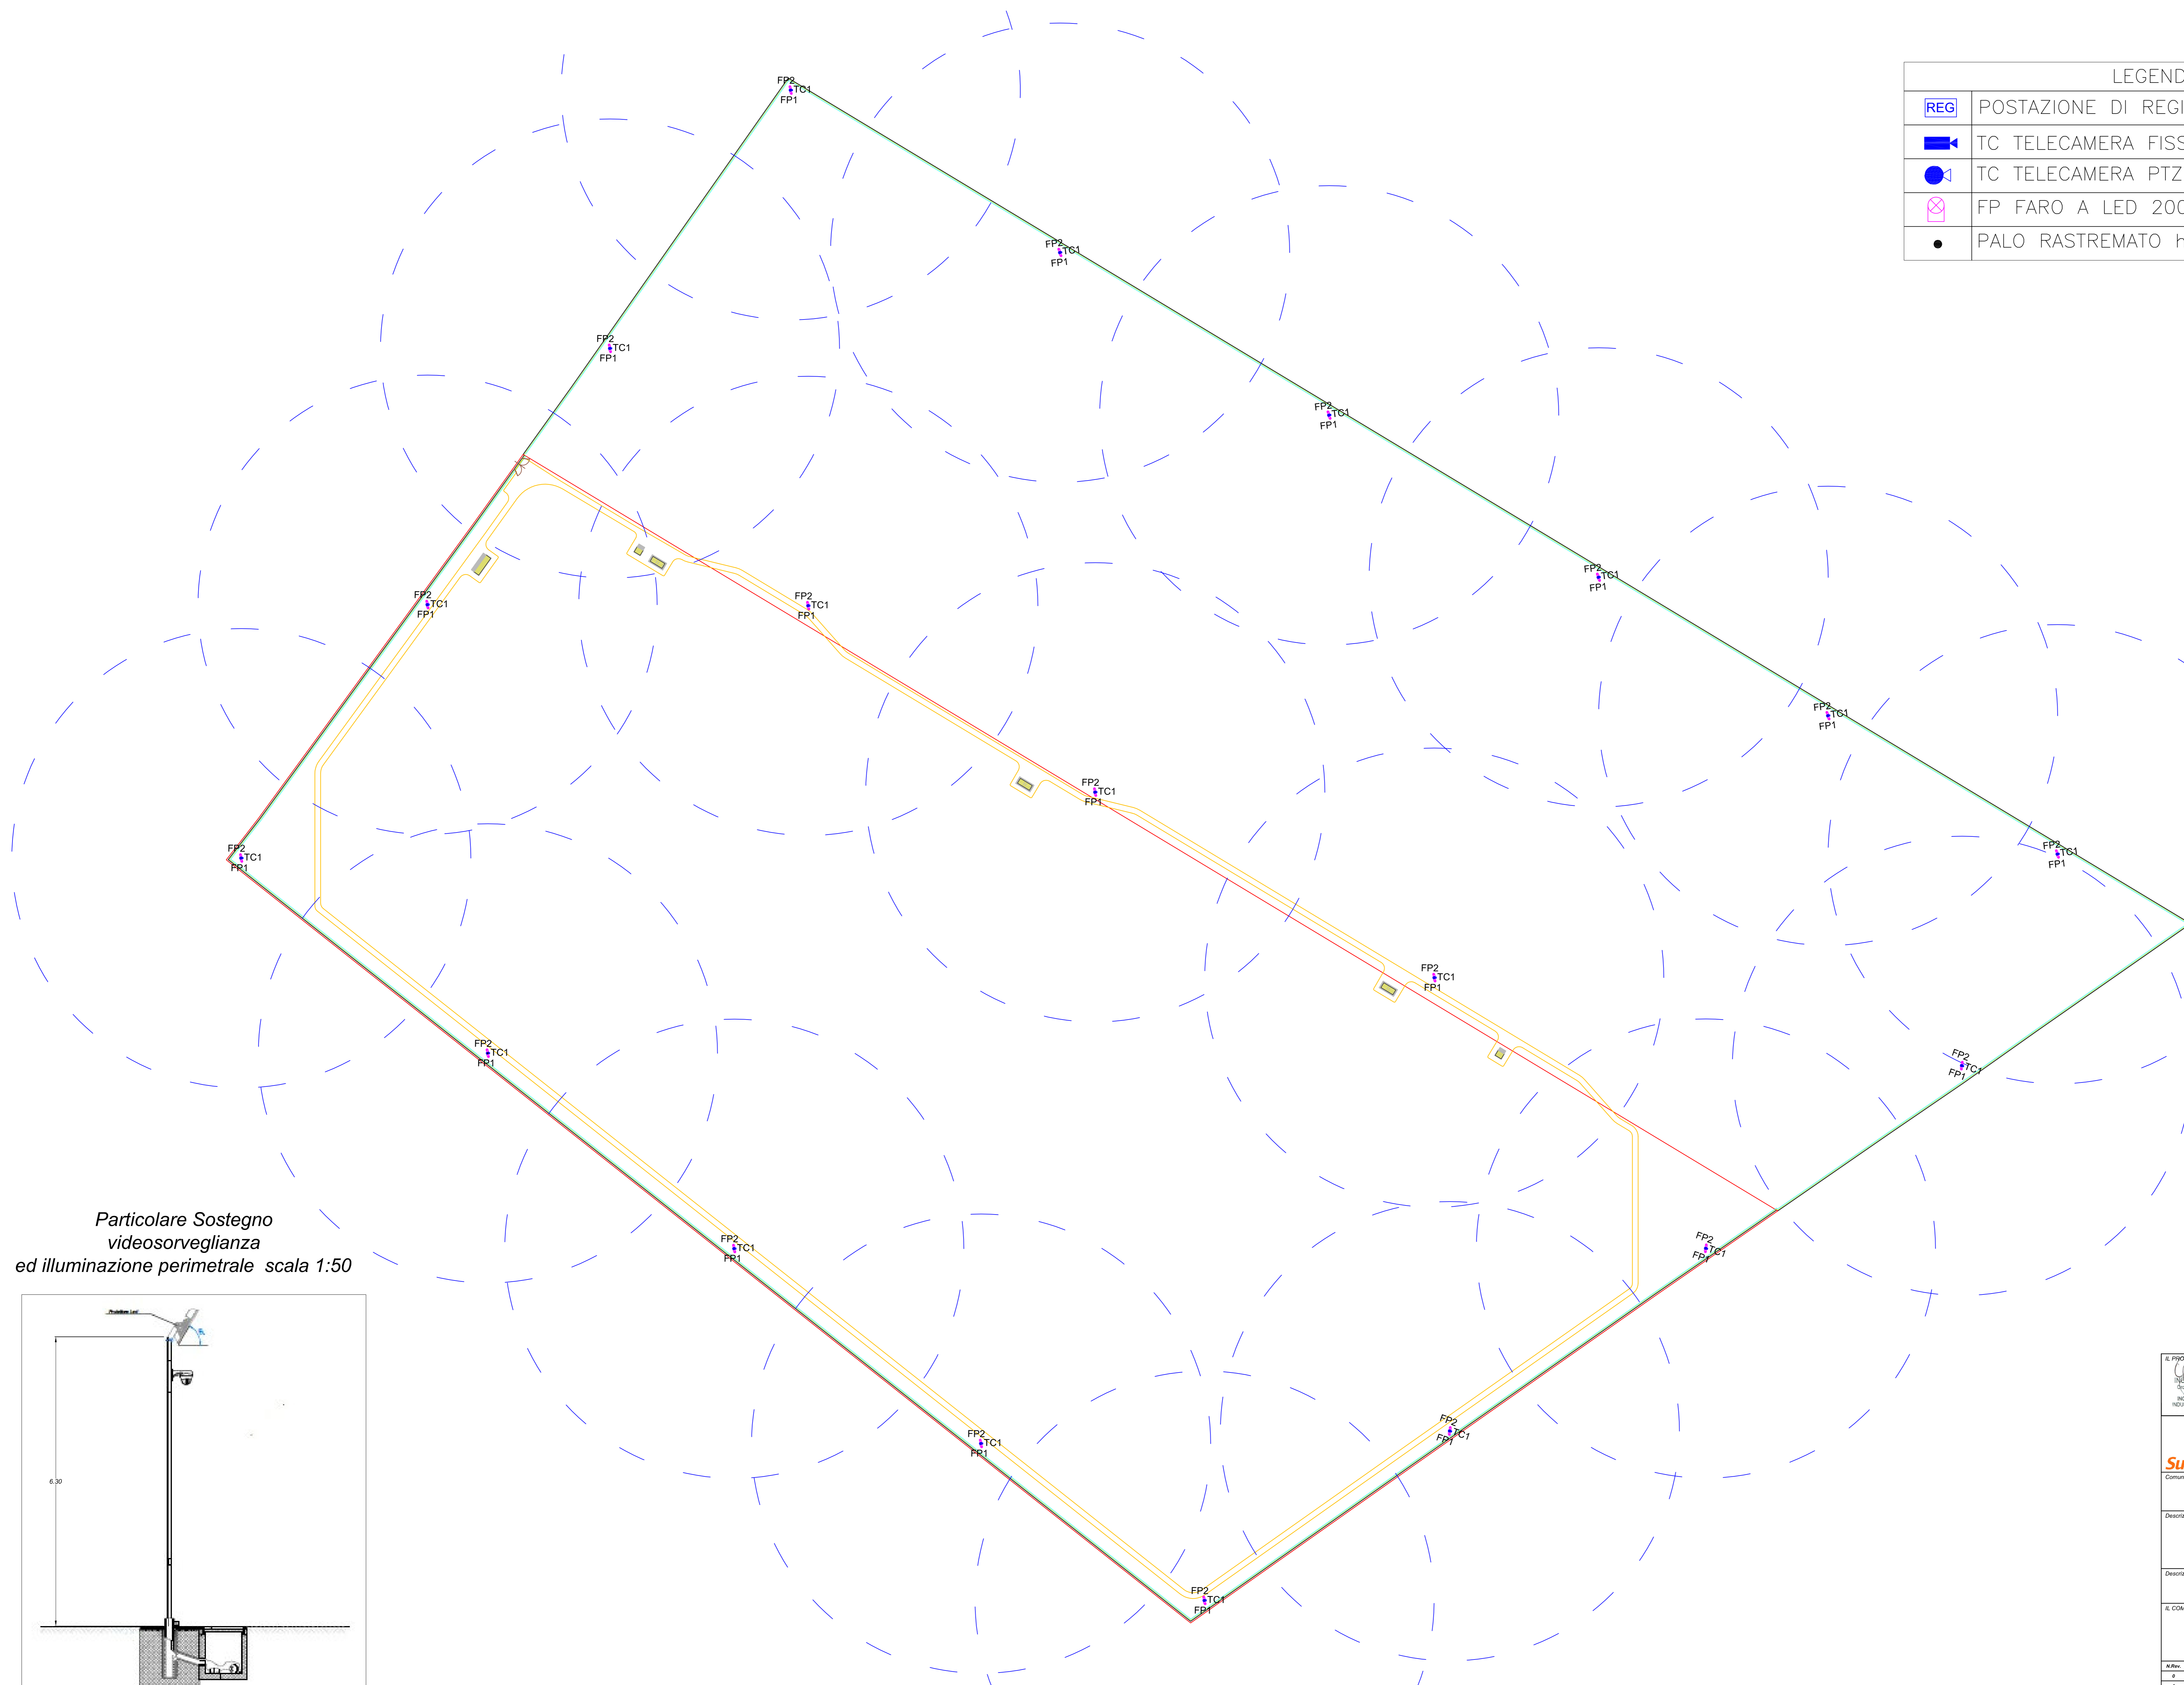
LEGEND

| REG | POSTAZIONE DI REGI |
|---|---|
| | TC TELECAMERA FISS |
| | TC TELECAMERA PTZ |
| | FP FARO A LED 200 |
| | PALO RASTREMATO h |

FP2 TC1 FP1

FP2 TC1 FP1

FP2 TC1 FP1

FP2 TC1 FP1

FP2 TC1 FP1

FP2 TC1 FP1

FP2 TC1 FP1

FP2 TC1 FP1

FP2 TC1 FP1

FP2 TC1 FP1

FP2 TC1 FP1

FP2 TC1 FP1

FP2 TC1 FP1

FP2 TC1 FP1

FP2 TC1 FP1

FP2 TC1 FP1

FP2 TC1 FP1

FP2 TC1 FP1

FP2 TC1 FP1

Particolare Sostegno videosorveglianza ed illuminazione perimetrale scala 1:50

Proiettore Led

6.30

IL PRO

Su

Comun

Descriz

Descriz

IL COM

N.Rev.

0